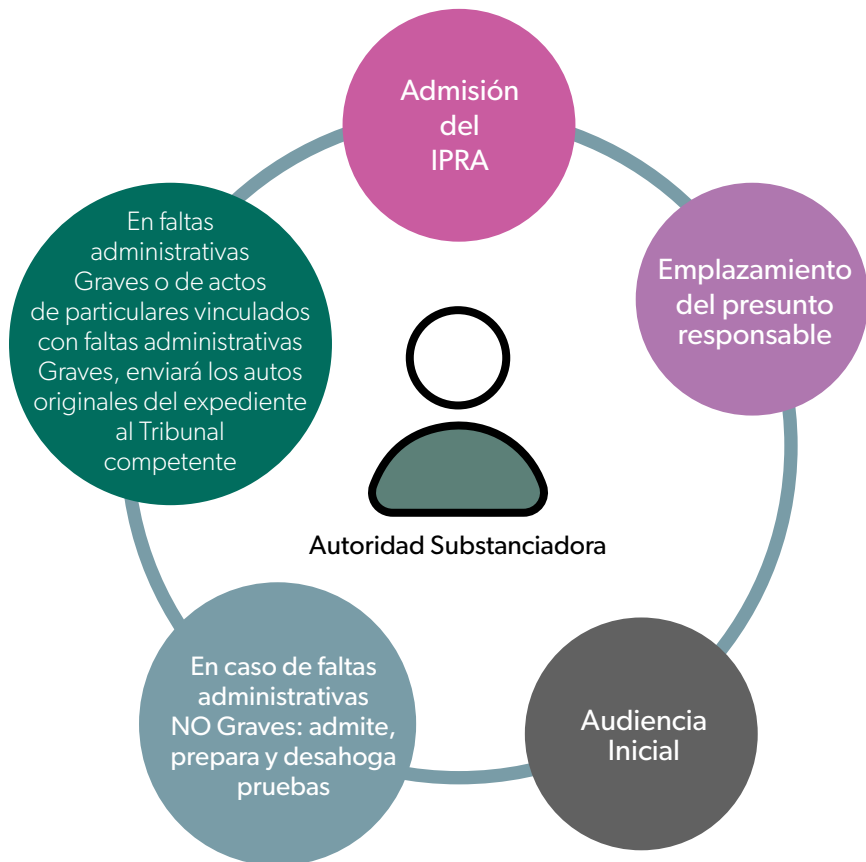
Admisión del IPRA

Emplazamiento del presunto responsable

Audiencia Inicial

En caso de faltas administrativas NO Graves: admite, prepara y desahoga pruebas

En faltas administrativas Graves o de actos de particulares vinculados con faltas administrativas Graves, enviará los autos originales del expediente al Tribunal competente

Autoridad Substanciadora